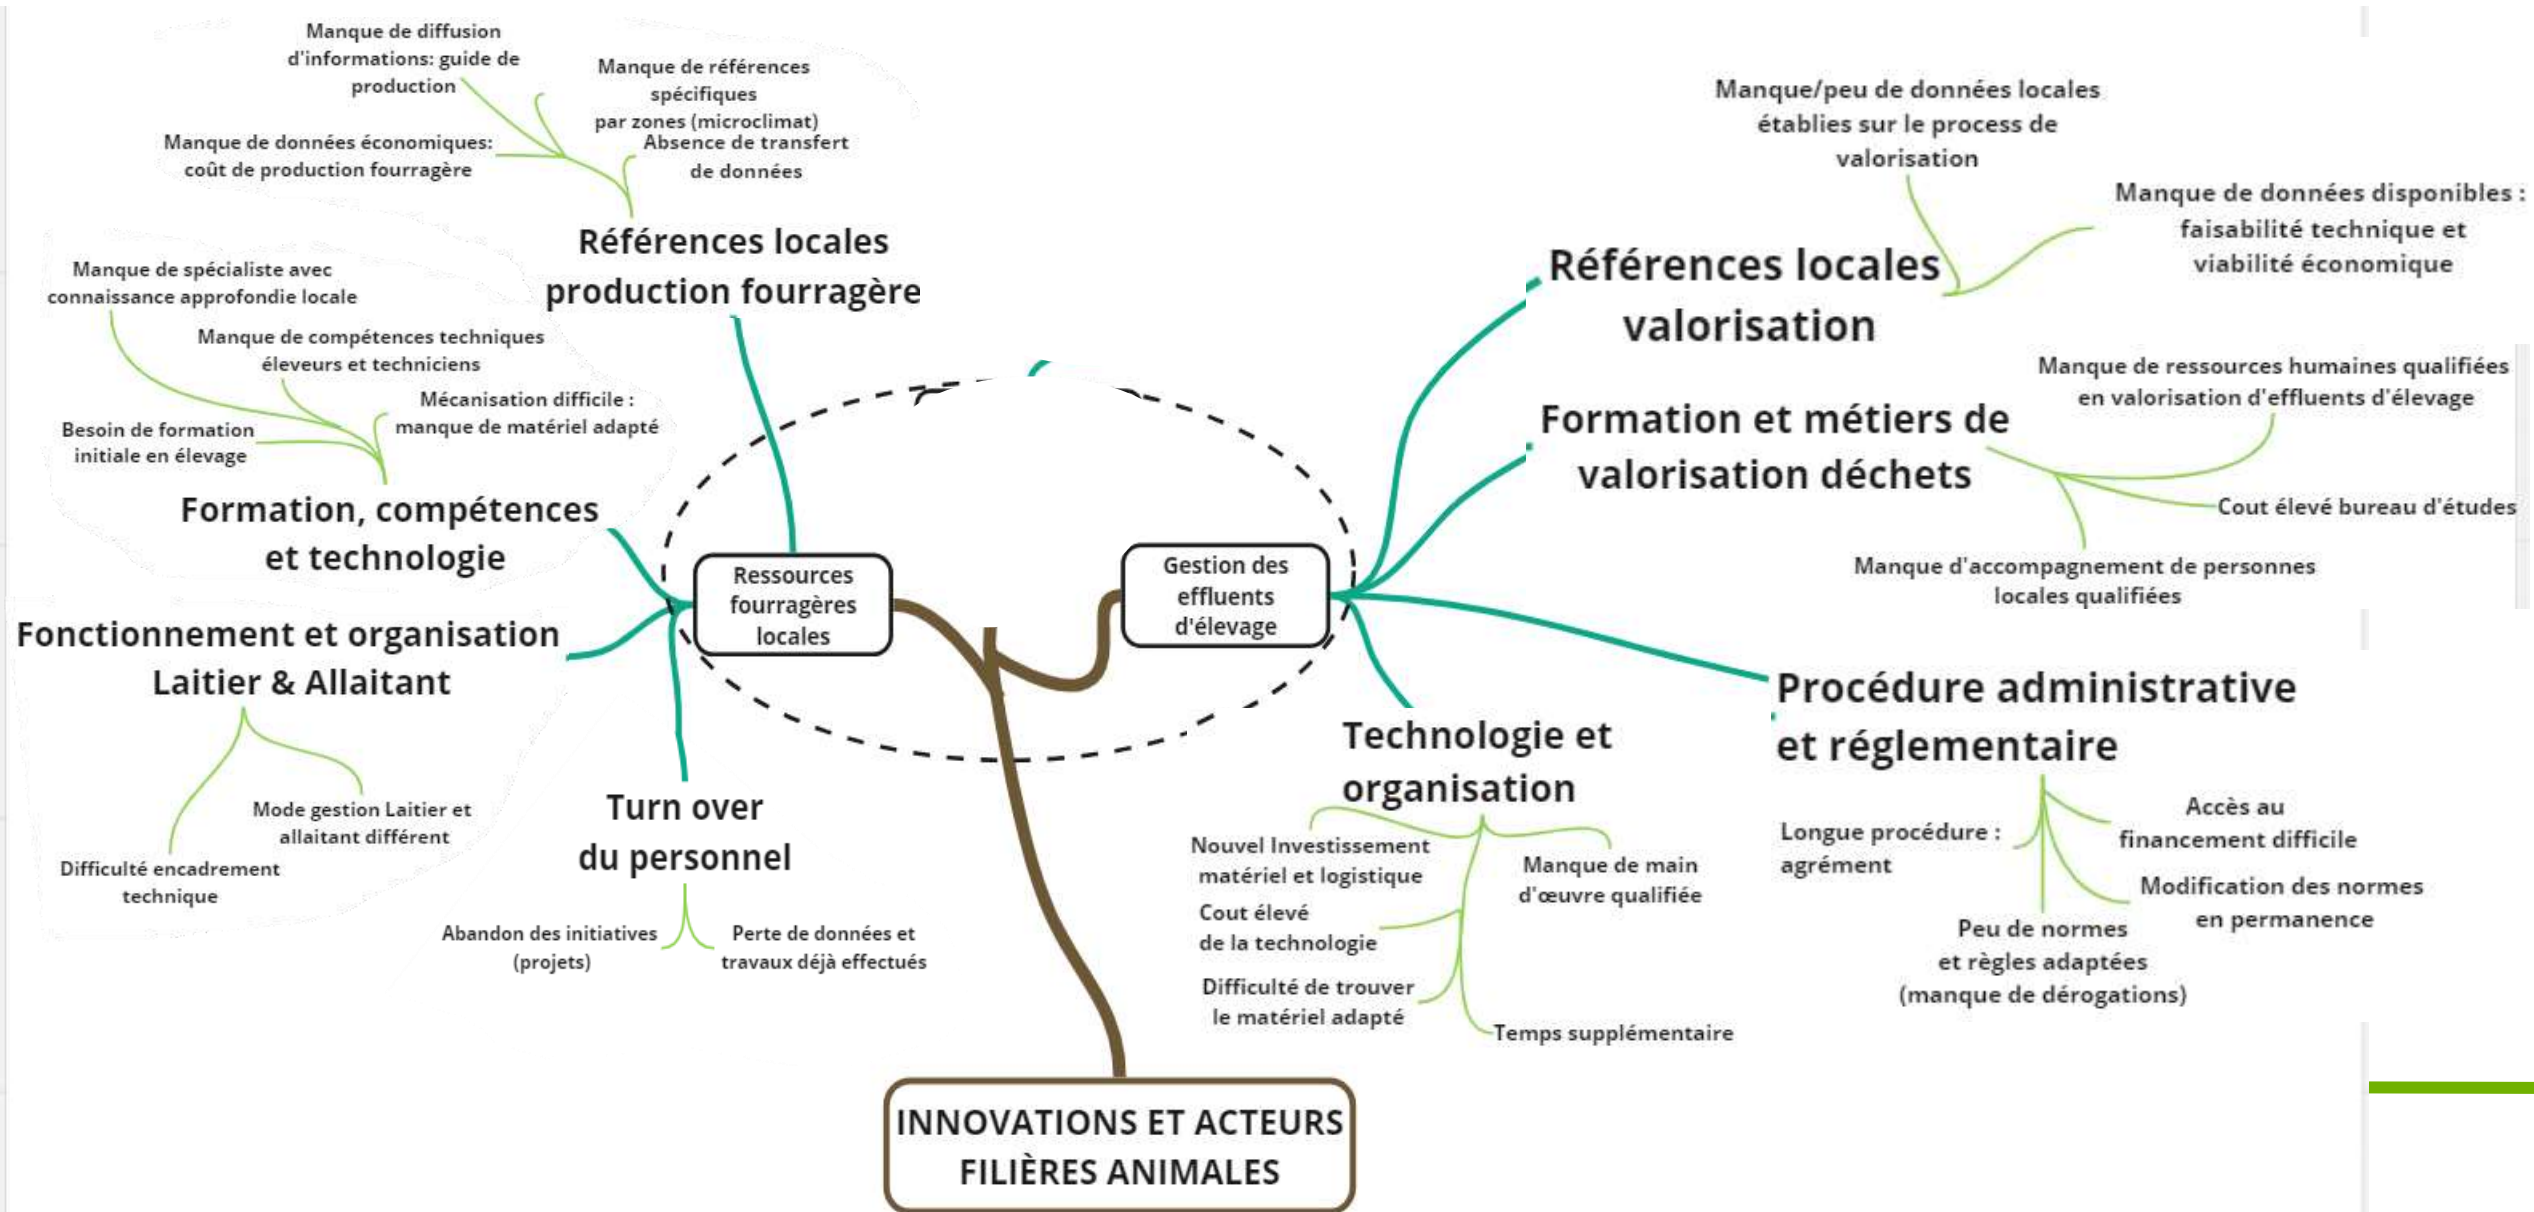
Manque de diffusion d'informations: guide de production

Manque de références spécifiques par zones (microclimat)

Manque de données économiques: coût de production fourragère

Absence de transfert de données

Références locales production fourragère

Manque de spécialiste avec connaissance approfondie locale

Manque de compétences techniques éleveurs et techniciens

Mécanisation difficile : manque de matériel adapté

Besoin de formation initiale en élevage

Formation, compétences et technologie

Fonctionnement et organisation Laitier & Allaitant

Mode gestion Laitier et allaitant différent

Difficulté encadrement technique

Turn over du personnel

Abandon des initiatives (projets)

Perte de données et travaux déjà effectués

Ressources fourragères locales

Gestion des effluents d'élevage

INNOVATIONS ET ACTEURS FILIÈRES ANIMALES

Manque/peu de données locales établies sur le process de valorisation

Manque de données disponibles : faisabilité technique et viabilité économique

Références locales valorisation

Manque de ressources humaines qualifiées en valorisation d'effluents d'élevage

Formation et métiers de valorisation déchets

Cout élevé bureau d'études

Manque d'accompagnement de personnes locales qualifiées

Procédure administrative et réglementaire

Accès au financement difficile

Longue procédure : agrément

Modification des normes en permanence

Peu de normes et règles adaptées (manque de dérogations)

Technologie et organisation

Nouvel Investissement matériel et logistique

Manque de main d'œuvre qualifiée

Cout élevé de la technologie

Difficulté de trouver le matériel adapté

Temps supplémentaire